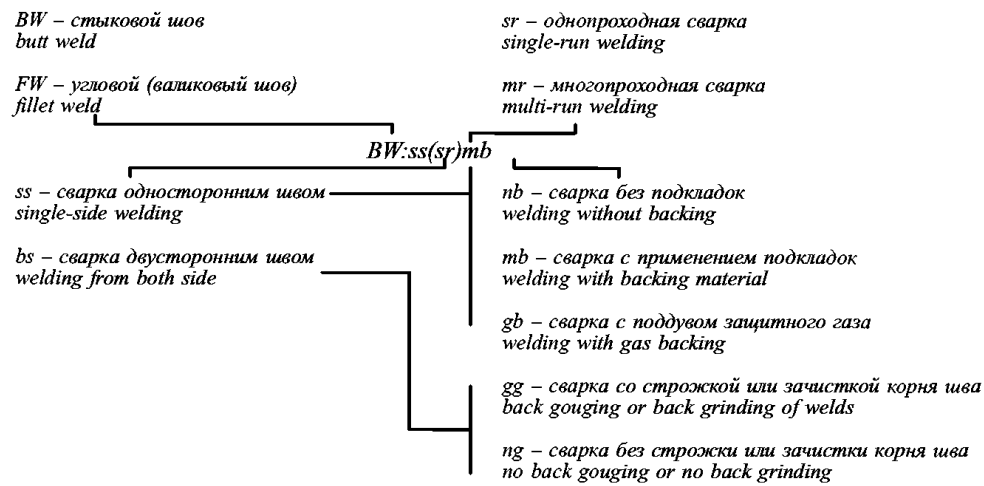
BW – стыковой шов
butt weld

FW – угловой (валиковый шов)
fillet weld

sr – однопроходная сварка
single-run welding

mr – многопроходная сварка
multi-run welding

BW:ss(sr)mb

ss – сварка односторонним швом
single-side welding

bs – сварка двусторонним швом
welding from both side

nb – сварка без подкладок
welding without backing

mb – сварка с применением подкладок
welding with backing material

gb – сварка с поддувом защитного газа
welding with gas backing

gg – сварка со строжкой или зачисткой корня шва
back gouging or back grinding of welds

ng – сварка без строжки или зачистки корня шва
no back gouging or no back grinding